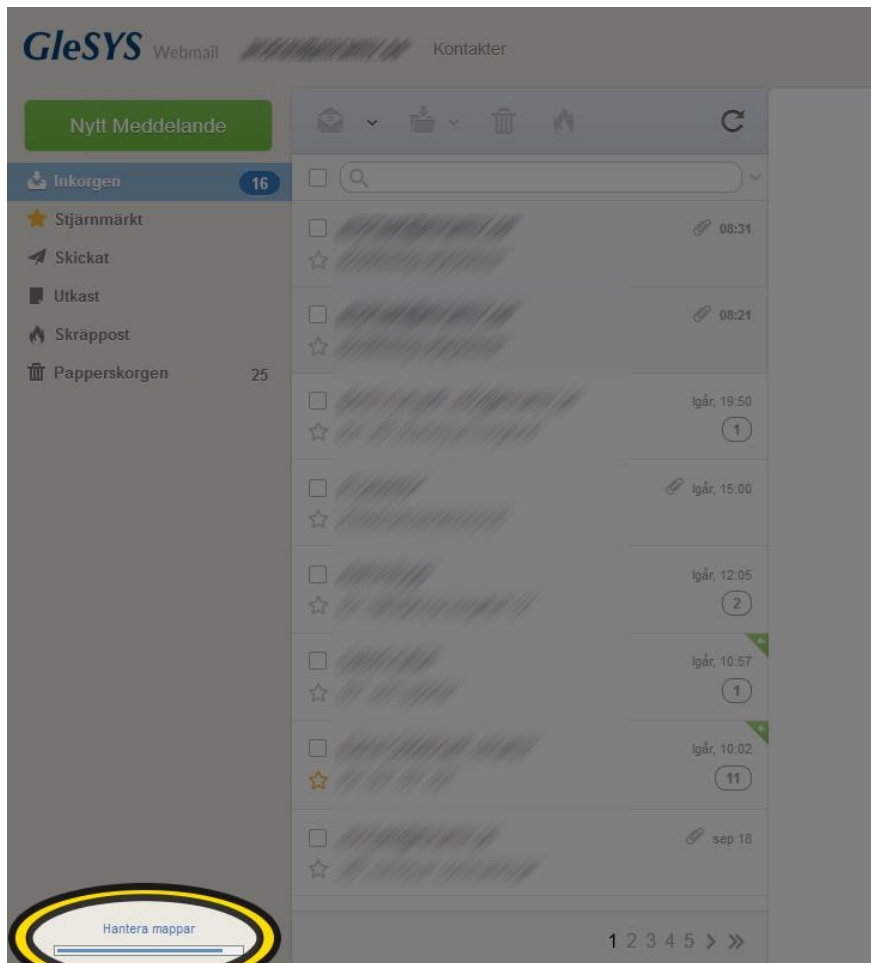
GleSYS Webmail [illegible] Kontakter

Nytt Meddelande

Inkorgen 16
Stjärnmärkt
Skickat
Utkast
Skräppost
Papperskorgen 25

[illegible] 08:31
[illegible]

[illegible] 08:21
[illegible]

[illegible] Igår, 19:50
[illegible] 1

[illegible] Igår, 15:00
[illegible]

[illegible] Igår, 12:05
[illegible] 2

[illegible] Igår, 10:57
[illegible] 1

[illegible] Igår, 10:02
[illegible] 11

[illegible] sep 18
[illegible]

Hantera mappar

1 2 3 4 5 > »